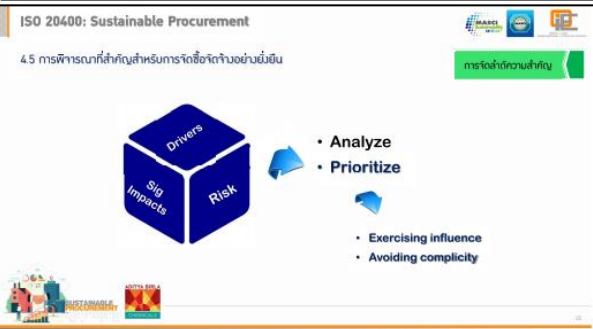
ISO 20400: Sustainable Procurement

4.5 การพิจารณาที่สำคัญสำหรับการจัดซื้อจัดจ้างอย่างยั่งยืน

การจัดลำดับความสำคัญ

Drivers

Sig Impacts

Risk

• Analyze
• Prioritize

• Exercising influence
• Avoiding complicity

SUSTAINABLE PROCUREMENT

ADITYA BIRLA CHEMICALS